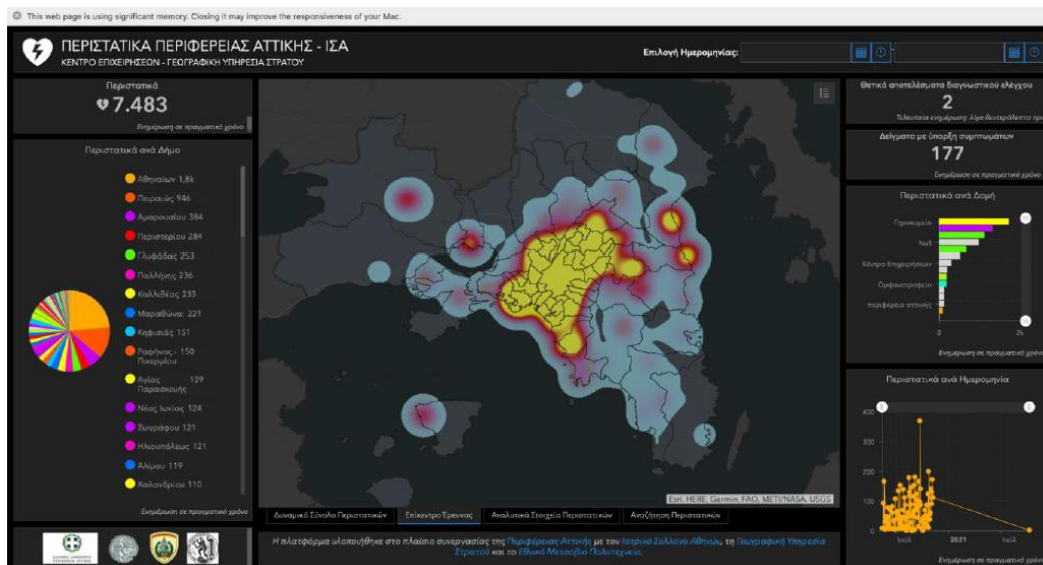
This web page is using significant memory. Closing it may improve the responsiveness of your Mac.

ΠΕΡΙΣΤΑΤΙΚΑ ΠΕΡΙΦΕΡΕΙΑΣ ΑΤΤΙΚΗΣ - ΙΣΑ
ΚΕΝΤΡΟ ΕΠΙΧΕΙΡΗΣΕΩΝ - ΓΕΩΓΡΑΦΙΚΗ ΥΠΗΡΕΣΙΑ ΣΤΡΑΤΟΥ

Επιλογή Ημερομηνίας:

Περιστατικά
7.483
Ενημέρωση σε πραγματικό χρόνο

Περιστατικά ανά Δήμο
Αθηναίων 1,8k
Πειραιώς 946
Αμαρουσίου 384
Περιστερίου 284
Γλυφάδας 253
Παλλήνης 236
Καλλιθέας 233
Μαραθώνα 221
Κηφισιάς 151
Ραφήνας - Πικερμίου 150
Αγίας Παρασκευής 139
Νέας Ιωνίας 124
Ζωγράφου 121
Ηλιουπόλεως 121
Αλίμου 119
Χαλανδρίου 110
Ενημέρωση σε πραγματικό χρόνο

Θετικά αποτελέσματα διαγνωστικού ελέγχου
2
Τελευταία ενημέρωση: λίγα δευτερόλεπτα πριν

Δείγματα με ύπαρξη συμπτωμάτων
177
Ενημέρωση σε πραγματικό χρόνο

Περιστατικά ανά Δομή
Προσωρινό
Νοξ
Κέντρο Επιχειρήσεων
Ορφανοτροφείο
περιφέρεια αττικής
0
2k
Ενημέρωση σε πραγματικό χρόνο

Περιστατικά ανά Ημερομηνία
400
300
200
100
0
Ιούλ
2021
Ιούλ
Ενημέρωση σε πραγματικό χρόνο

Esri, HERE, Garmin, FAO, METI/NASA, USGS

Δυναμικό Σύνολο Περιστατικών | Επίκεντρο Έρευνας | Αναλυτικά Στοιχεία Περιστατικών | Αναζήτηση Περιστατικών

Η πλατφόρμα υλοποιήθηκε στο πλαίσιο συνεργασίας της Περιφέρειας Αττικής με τον Ιατρικό Σύλλογο Αθηνών, τη Γεωγραφική Υπηρεσία Στρατού και το Εθνικό Μετσόβιο Πολυτεχνείο.